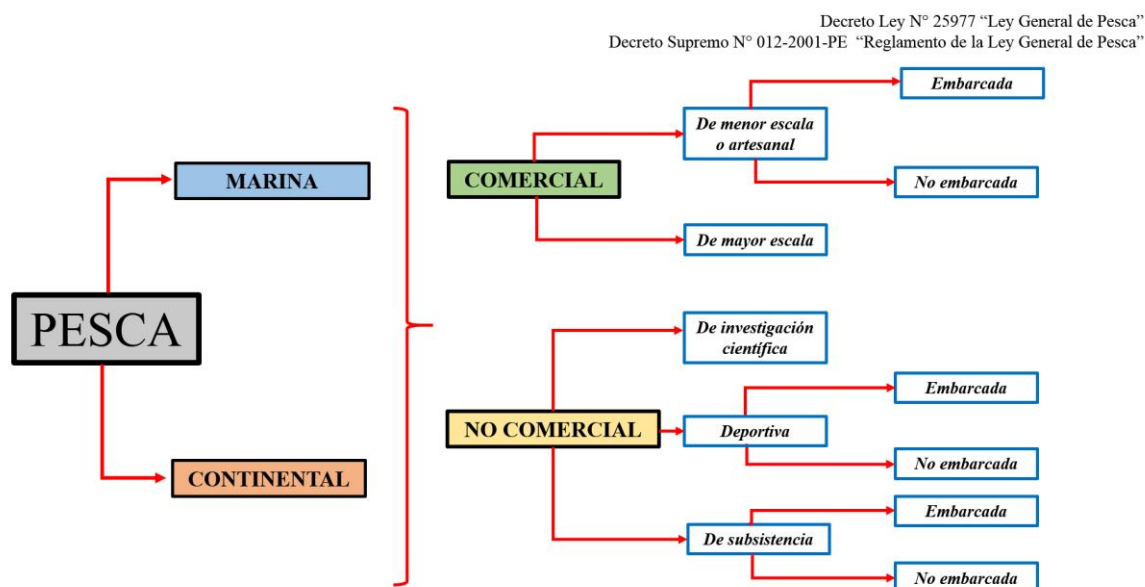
Decreto Ley N° 25977 "Ley General de Pesca"
Decreto Supremo N° 012-2001-PE "Reglamento de la Ley General de Pesca"

PESCA

MARINA

CONTINENTAL

COMERCIAL

De menor escala o artesanal

Embarcada

No embarcada

De mayor escala

NO COMERCIAL

De investigación científica

Deportiva

Embarcada

No embarcada

De subsistencia

Embarcada

No embarcada